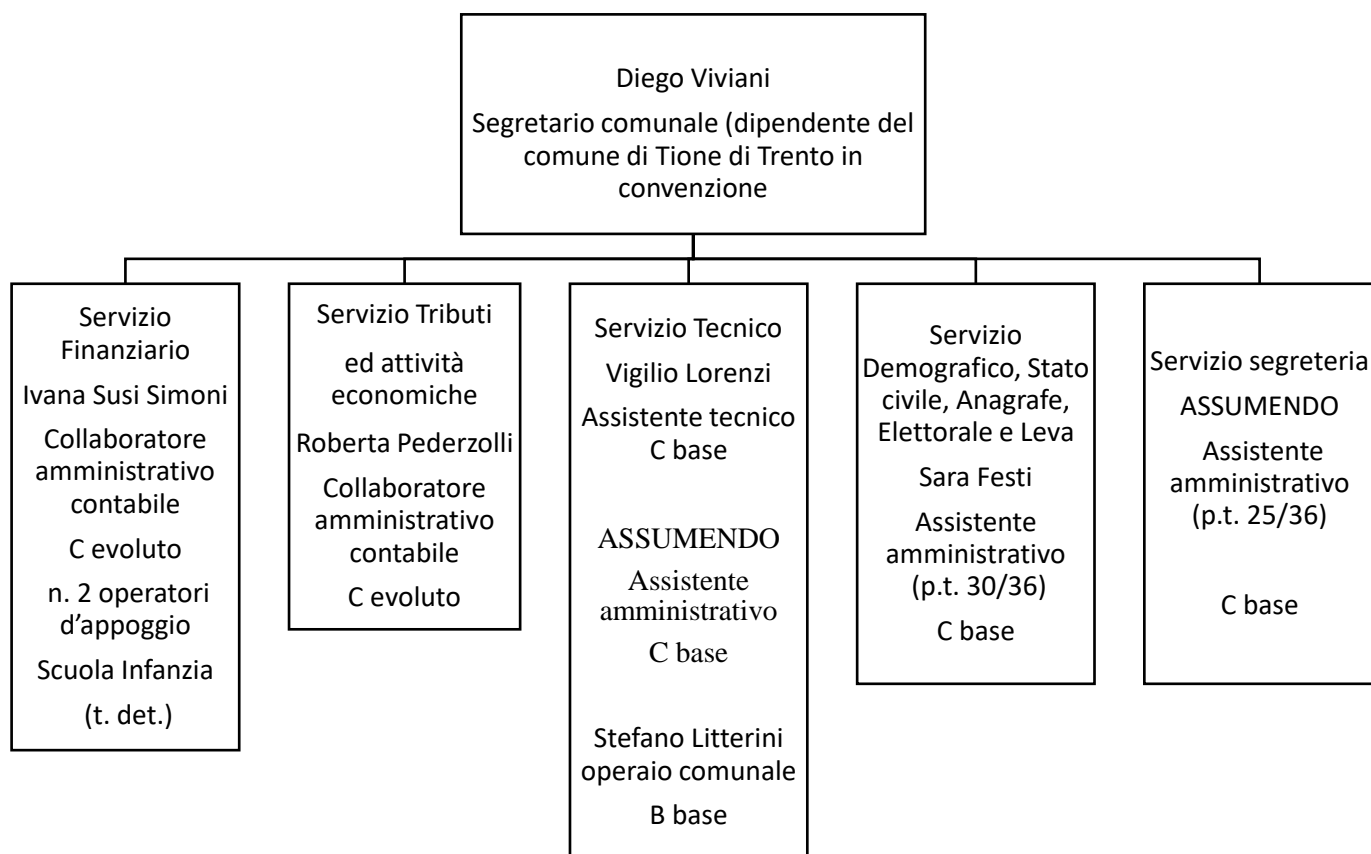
Diego Viviani

Segretario comunale (dipendente del comune di Tione di Trento in convenzione

Servizio Finanziario

Ivana Susi Simoni

Collaboratore amministrativo contabile

C evoluto

n. 2 operatori d'appoggio

Scuola Infanzia

(t. det.)

Servizio Tributi

ed attività economiche

Roberta Pederzolli

Collaboratore amministrativo contabile

C evoluto

Servizio Tecnico

Vigilio Lorenzi

Assistente tecnico C base

ASSUMENDO

Assistente amministrativo

C base

Stefano Litterini operaio comunale

B base

Servizio Demografico, Stato civile, Anagrafe, Elettorale e Leva

Sara Festi

Assistente amministrativo (p.t. 30/36)

C base

Servizio segreteria

ASSUMENDO

Assistente amministrativo (p.t. 25/36)

C base